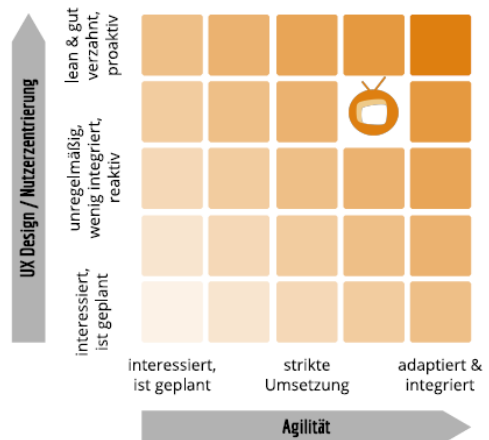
UX Design / Nutzerzentrierung

lean & gut verzahnt, proaktiv

unregelmäßig, wenig integriert, reaktiv

interessiert, ist geplant

interessiert, ist geplant

strikte Umsetzung

adaptiert & integriert

Agilität